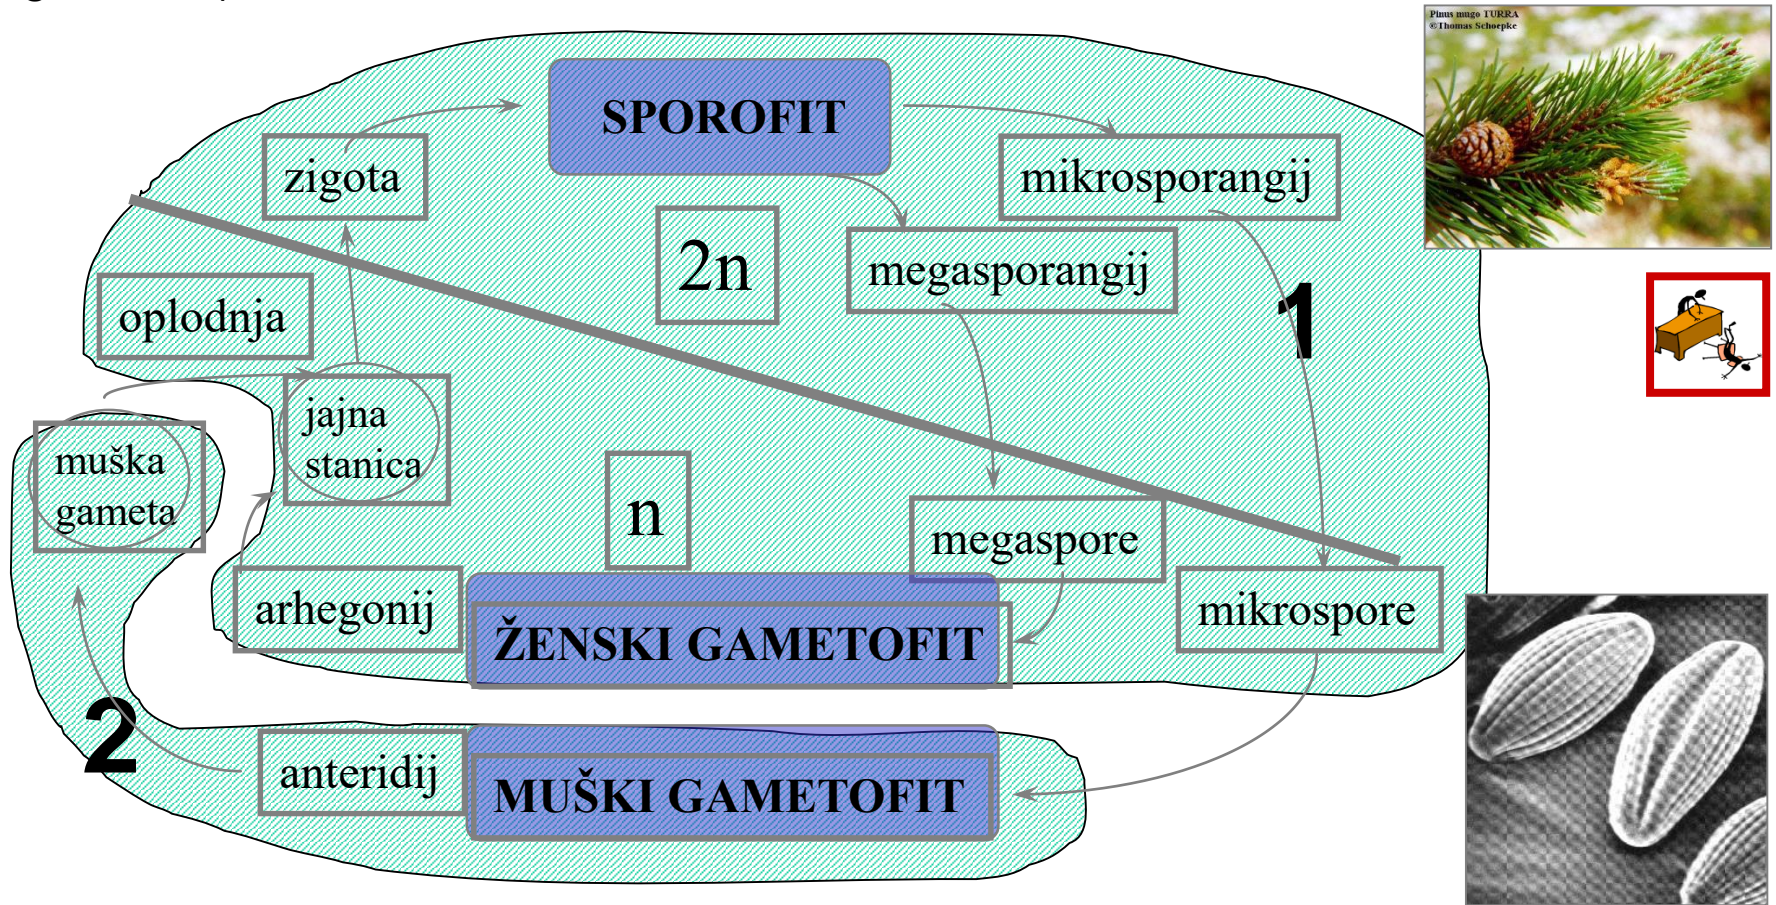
SPOROFIT

zigota

mikrosporangij

2n

megasporangij

oplodnja

1

jajna stanica

muška gameta

n

megaspore

arhegonij

ŽENSKI GAMETOFIT

mikrospore

2

anteridij

MUŠKI GAMETOFIT

Pinus mugo TURRA
©Thomas Schoepke